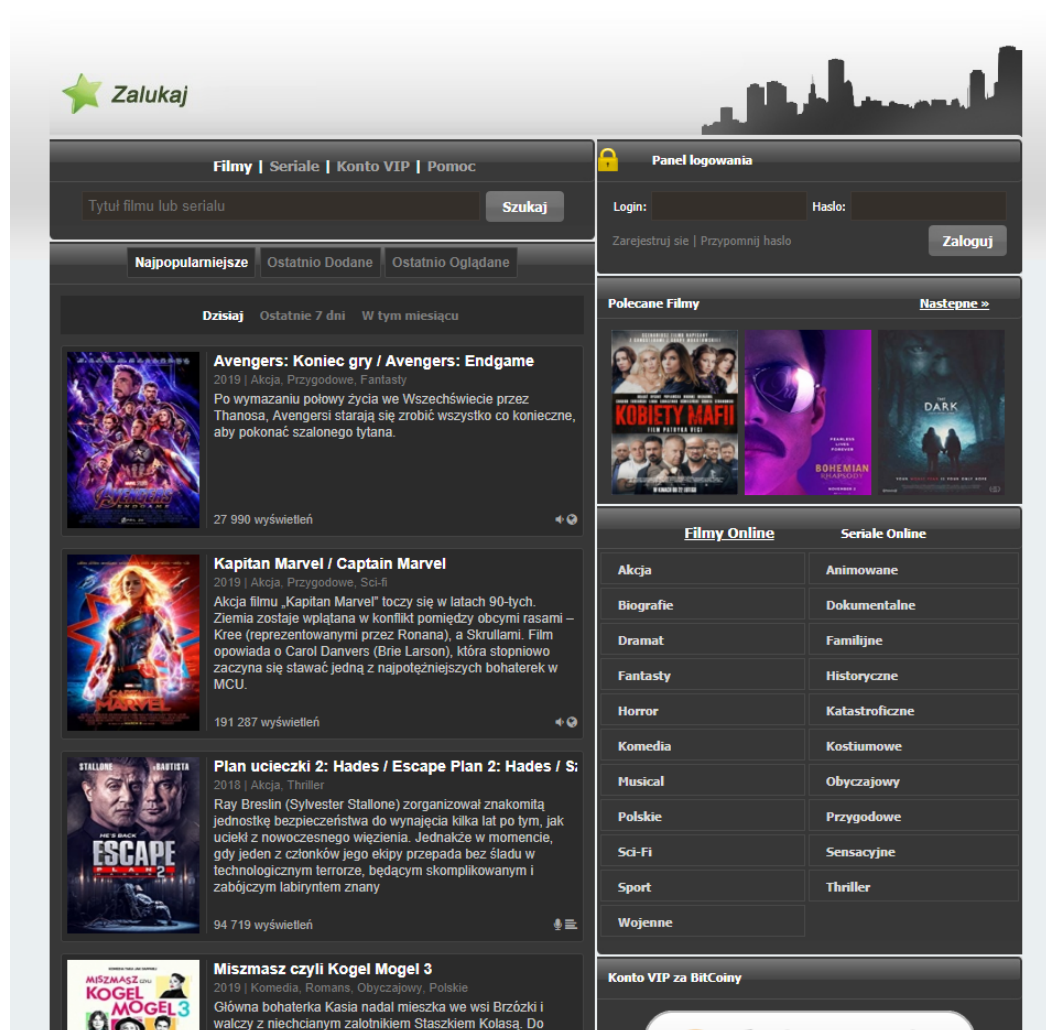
Zalukaj

Filmy | Seriale | Konto VIP | Pomoc

Tytuł filmu lub serialu

Szukaj

Najpopularniejsze | Ostatnio Dodane | Ostatnio Oglądane

Dzisiaj | Ostatnie 7 dni | W tym miesiącu

Avengers: Koniec gry / Avengers: Endgame
2019 | Akcja, Przygodowe, Fantasty
Po wymazaniu połowy życia we Wszechświecie przez Thanosa, Avengersi starają się zrobić wszystko co konieczne, aby pokonać szalonego tytana.
27 990 wyświetleń

Kapitan Marvel / Captain Marvel
2019 | Akcja, Przygodowe, Sci-fi
Akcja filmu „Kapitan Marvel" toczy się w latach 90-tych. Ziemia zostaje wplątana w konflikt pomiędzy obcymi rasami – Kree (reprezentowanymi przez Ronana), a Skrullami. Film opowiada o Carol Danvers (Brie Larson), która stopniowo zaczyna się stawać jedną z najpotężniejszych bohaterek w MCU.
191 287 wyświetleń

Plan ucieczki 2: Hades / Escape Plan 2: Hades / S
2018 | Akcja, Thriller
Ray Breslin (Sylvester Stallone) zorganizował znakomitą jednostkę bezpieczeństwa do wynajęcia kilka lat po tym, jak uciekł z nowoczesnego więzienia. Jednakże w momencie, gdy jeden z członków jego ekipy przepada bez śladu w technologicznym terrorze, będącym skomplikowanym i zabójczym labiryntem znany
94 719 wyświetleń

Miszmasz czyli Kogel Mogel 3
2019 | Komedia, Romans, Obyczajowy, Polskie
Główna bohaterka Kasia nadal mieszka we wsi Brzózki i walczy z niechcianym zalotnikiem Staszkiem Kolasą. Do

Panel logowania
Login:
Haslo:
Zarejestruj sie | Przypomnij haslo
Zaloguj

Polecane Filmy
Nastepne »

Filmy Online | Seriale Online

| | |
|---|---|
| Akcja | Animowane |
| Biografie | Dokumentalne |
| Dramat | Familijne |
| Fantasy | Historyczne |
| Horror | Katastroficzne |
| Komedia | Kostiumowe |
| Musical | Obyczajowy |
| Polskie | Przygodowe |
| Sci-Fi | Sensacyjne |
| Sport | Thriller |
| Wojenne | |

Konto VIP za BitCoiny